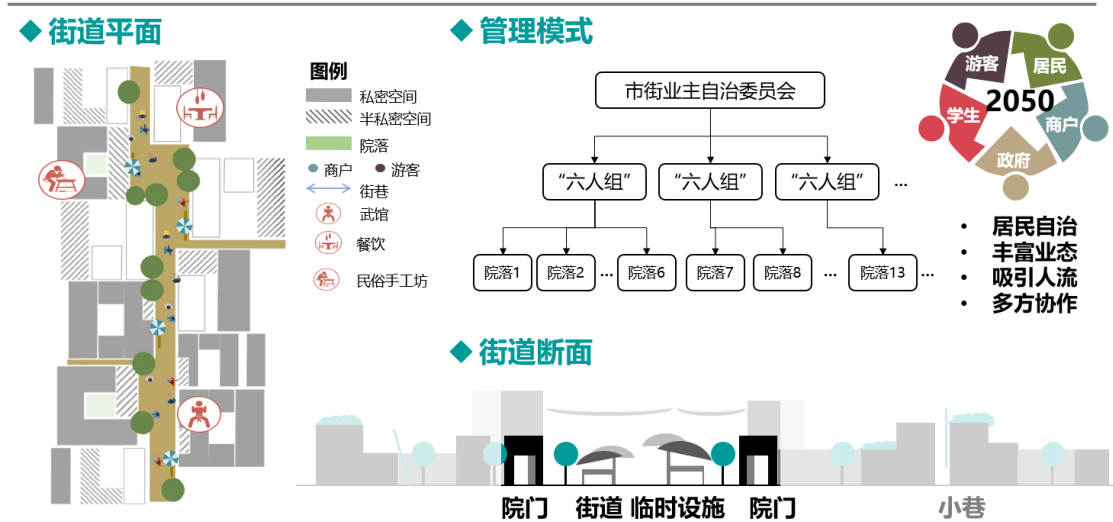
◆ 街道平面

图例
私密空间
半私密空间
院落
商户 游客
街巷
武馆
餐饮
民俗手工坊

◆ 管理模式

市街业主自治委员会

"六人组" "六人组" "六人组" …

院落1 院落2 … 院落6 院落7 院落8 … 院落13 …

游客 居民 学生 2050 商户 政府

• 居民自治
• 丰富业态
• 吸引人流
• 多方协作

◆ 街道断面

院门 街道 临时设施 院门 小巷